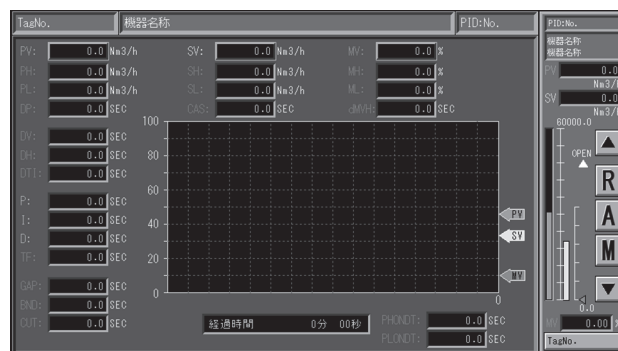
TagNo. 機器名称 PID:No.

PV: 0.0 Nm3/h SV: 0.0 Nm3/h MV: 0.0 %
PH: 0.0 Nm3/h SH: 0.0 Nm3/h MH: 0.0 %
PL: 0.0 Nm3/h SL: 0.0 Nm3/h ML: 0.0 %
DP: 0.0 SEC CAS: 0.0 SEC dMVH: 0.0 SEC
DV: 0.0 SEC
DH: 0.0 SEC
DTI: 0.0 SEC
P: 0.0 SEC
I: 0.0 SEC
D: 0.0 SEC
TF: 0.0 SEC
GAP: 0.0 SEC
BND: 0.0 SEC
CUT: 0.0 SEC

100
80
60
40
20
0
0
PV
SV
MV

経過時間 0分 00秒
PHONDT: 0.0 SEC
PLONDT: 0.0 SEC

PID:No.
機器名称
機器名称
PV 0.0
Nm3/
SV 0.0
Nm3/
60000.0
OPEN
R
A
M
0.0
MV 0.00
TagNo.